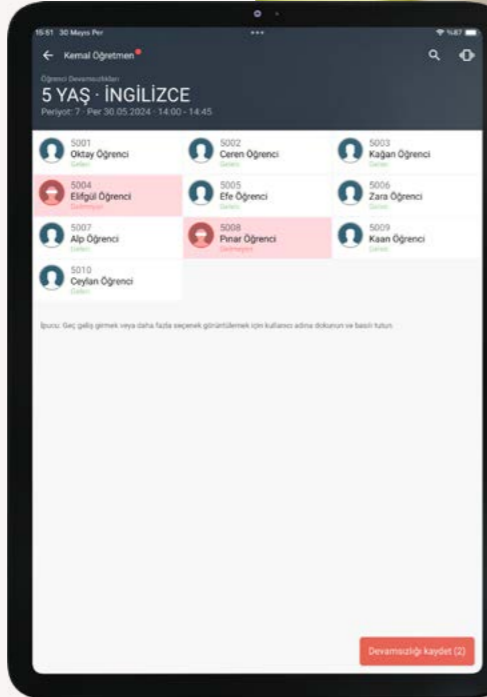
15:51 30 Mayıs Per
%87

Kemal Öğretmen

Öğrenci Devamsızlıkları
5 YAŞ · İNGİLİZCE
Periyot: 7 · Per 30.05.2024 · 14:00 - 14:45

5001
Oktay Öğrenci
Gelen

5002
Ceren Öğrenci
Gelen

5003
Kağan Öğrenci
Gelen

5004
Elifgül Öğrenci
Gelmeyen

5005
Efe Öğrenci
Gelen

5006
Zara Öğrenci
Gelen

5007
Alp Öğrenci
Gelen

5008
Pınar Öğrenci
Gelmeyen

5009
Kaan Öğrenci
Gelen

5010
Ceylan Öğrenci
Gelen

İpucu: Geç geliş girmek veya daha fazla seçenek görüntülemek için kullanıcı adına dokunun ve basılı tutun.

Devamsızlığı kaydet (2)